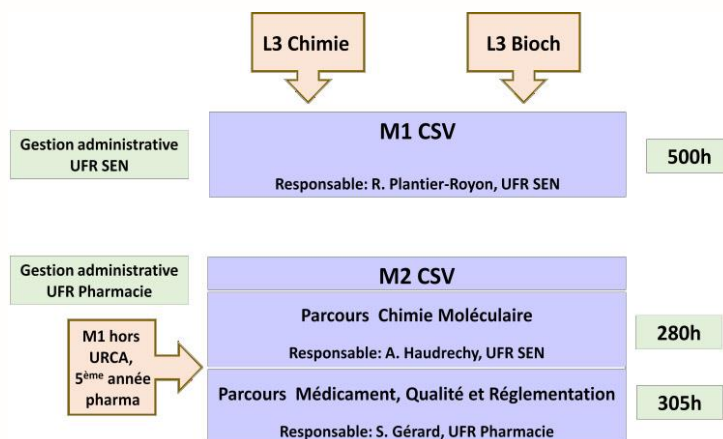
L3 Chimie

L3 Bioch

Gestion administrative UFR SEN

M1 CSV

Responsable: R. Plantier-Royon, UFR SEN

500h

Gestion administrative UFR Pharmacie

M2 CSV

Parcours Chimie Moléculaire

Responsable: A. Haudrechy, UFR SEN

280h

M1 hors URCA, 5$^{ème}$ année pharma

Parcours Médicament, Qualité et Réglementation

Responsable: S. Gérard, UFR Pharmacie

305h